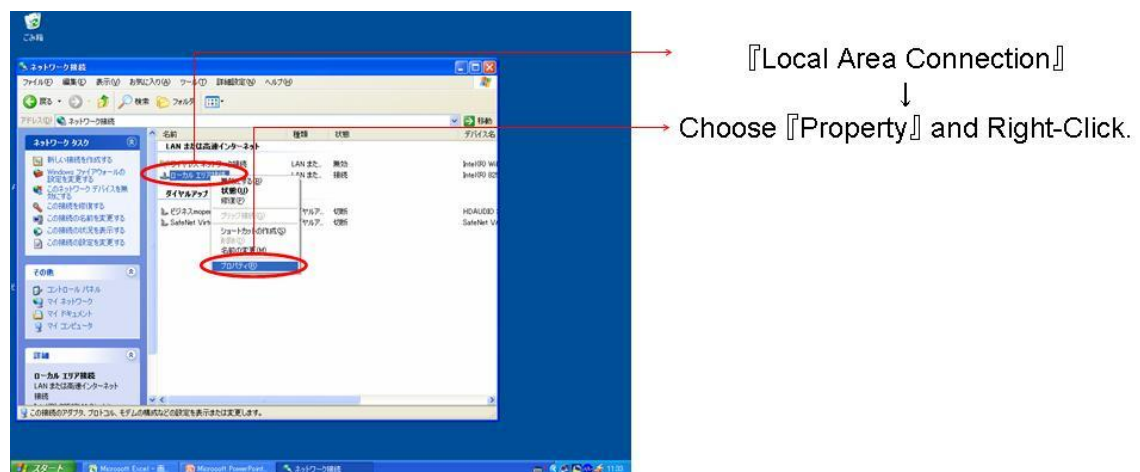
ごみ箱

ネットワーク接続

ファイル(F) 編集(E) 表示(V) お気に入り(A) ツール(T) 詳細設定(N) ヘルプ(H)

戻る 検索 フォルダ

アドレス(D) ネットワーク接続

移動

ネットワーク タスク

新しい接続を作成する
Windows ファイアウォールの設定を変更する
このネットワーク デバイスを無効にする
この接続を修復する
この接続の名前を変更する
この接続の状況を表示する
この接続の設定を変更する

その他

コントロール パネル
マイ ネットワーク
マイ ドキュメント
マイ コンピュータ

詳細

ローカル エリア接続
LAN または高速インターネット
接続

| 名前 | 種類 | 状態 | デバイス名 |
|---|---|---|---|
| LAN または高速インターネット | | | |
| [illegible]ネットワーク接続 | LAN また... | 無効 | Intel(R) Wi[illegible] |
| ローカル エリア接続 | LAN また... | 接続 | Intel(R) 82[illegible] |
| ダイヤルアップ | | | |
| ビジネスmope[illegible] | ダイヤルア... | 切断 | HDAUDIO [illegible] |
| SafeNet Virt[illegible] | ダイヤルア... | 切断 | SafeNet Vi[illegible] |

無効にする(B)
状態(U)
修復(P)
ブリッジ接続(G)
ショートカットの作成(S)
削除(D)
名前の変更(M)
プロパティ(R)

この接続のアダプタ、プロトコル、モデムの構成などの設定を表示または変更します。

スタート Microsoft Excel - 画... Microsoft PowerPoint... ネットワーク接続 11:00

『Local Area Connection』
↓
Choose『Property』and Right-Click.